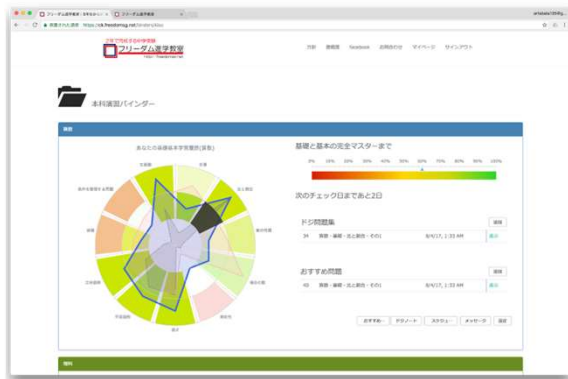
フリーダム進学教室 | 日常をおいて　フリーダム進学教室

保護された通信 https://ck.freedomsg.net/binders/bios

フリーダム進学教室

方針　数検版　Facebook　お問合わせ　マイページ　サインアウト

本科演習バインダー

算数

あなたの単元別習熟度（算数）

基礎と基本の完全マスターまで

0%　10%　20%　30%　40%　50%　60%　70%　80%　90%　100%

次のチェック日まであと2日

ドジ問題集

34　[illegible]

おすすめ問題

43　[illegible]

おすすめ　デジノート　スケジュール　メッセージ　設定

理科